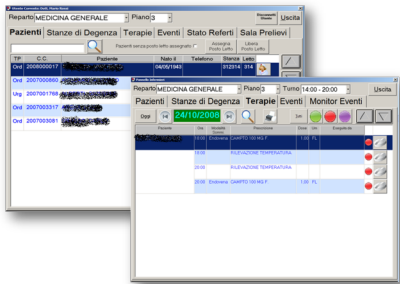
Reparto MEDICINA GENERALE Piano 3
Uscita
Pazienti Stanze di Degenza Terapie Eventi Stato Referti Sala Prelievi
Pazienti senza posto letto assegnato
Assegna Posto Letto
Libera Posto Letto

| TP | C.C. | Paziente | Nato il | Telefono | Stanza | Letto |
|---|---|---|---|---|---|---|
| Ord | 2008000017 | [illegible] | 04/05/1943 | | 212314 | 314 |
| Ord | 2007000860 | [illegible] | | | | |
| Urg | 2007001768 | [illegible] | | | | |
| Ord | 2007003317 | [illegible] | | | | |
| Ord | 2007003081 | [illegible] | | | | |

Reparto MEDICINA GENERALE Piano 3 Turno 14:00 - 20:00
Uscita
Pazienti Stanze di Degenza Terapie Eventi Monitor Eventi
Opp 24/10/2008

| Paziente | Ora | Modalità Somm. | Prescrizione | Dose | Um | Eseguita da |
|---|---|---|---|---|---|---|
| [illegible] | 16:00 | Endovena | CAMPTO 100 MG F... | 1.00 | FL | |
| | 16:00 | | RILEVAZIONE TEMPERATURA | | | |
| | 18:00 | | RILEVAZIONE TEMPERATURA | | | |
| | 20:00 | Endovena | CAMPTO 100 MG F... | 1.00 | FL | |